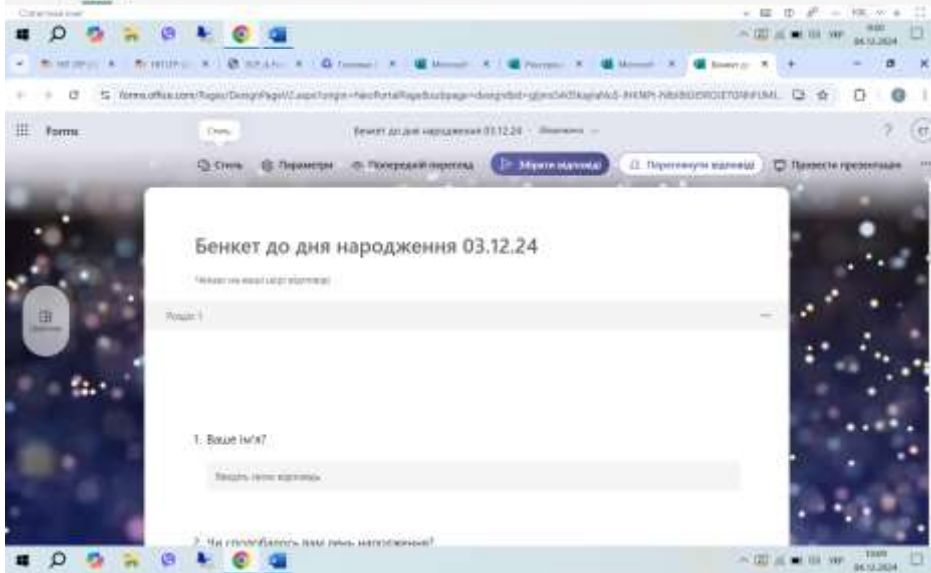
Forms

Стиль

Бенкет до дня народження 03.12.24 · Збережено

Стиль   Параметри   Попередній перегляд   Зібрати відповіді   Переглянути відповіді   Провести презентацію

Бенкет до дня народження 03.12.24

Чекаємо на ваші цієї відповіді

Розділ 1

1. Ваше ім'я?

Введіть свою відповідь

2. Чи сподобалось вам день народження?